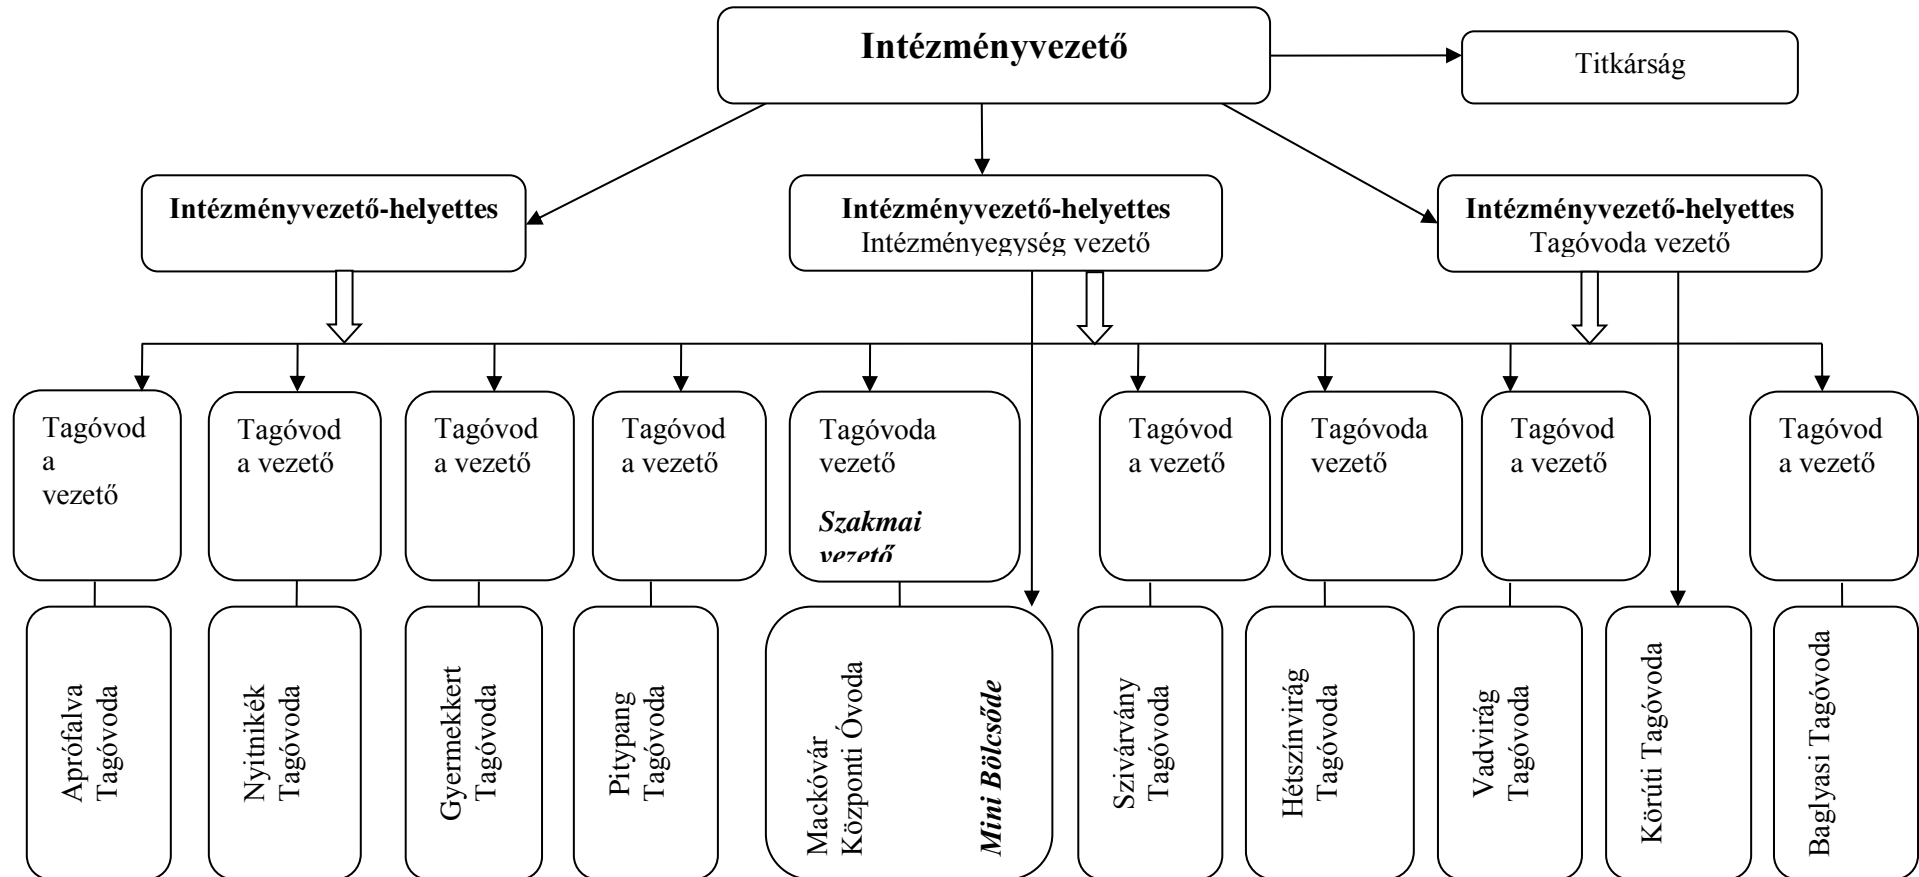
Intézményvezető

Titkárság

Intézményvezető-helyettes

Intézményvezető-helyettes
Intézményegység vezető

Intézményvezető-helyettes
Tagóvoda vezető

Tagóvod a vezető

Tagóvod a vezető

Tagóvod a vezető

Tagóvod a vezető

Tagóvoda vezető
Szakmai vezető

Tagóvod a vezető

Tagóvoda vezető

Tagóvod a vezető

Tagóvod a vezető

Aprófalva Tagóvoda

Nyitnikék Tagóvoda

Gyermekkert Tagóvoda

Pitypang Tagóvoda

Mackóvár Központi Óvoda

Mini Bölcsőde

Szivárvány Tagóvoda

Hétszínvirág Tagóvoda

Vadvirág Tagóvoda

Körúti Tagóvoda

Baglyasi Tagóvoda